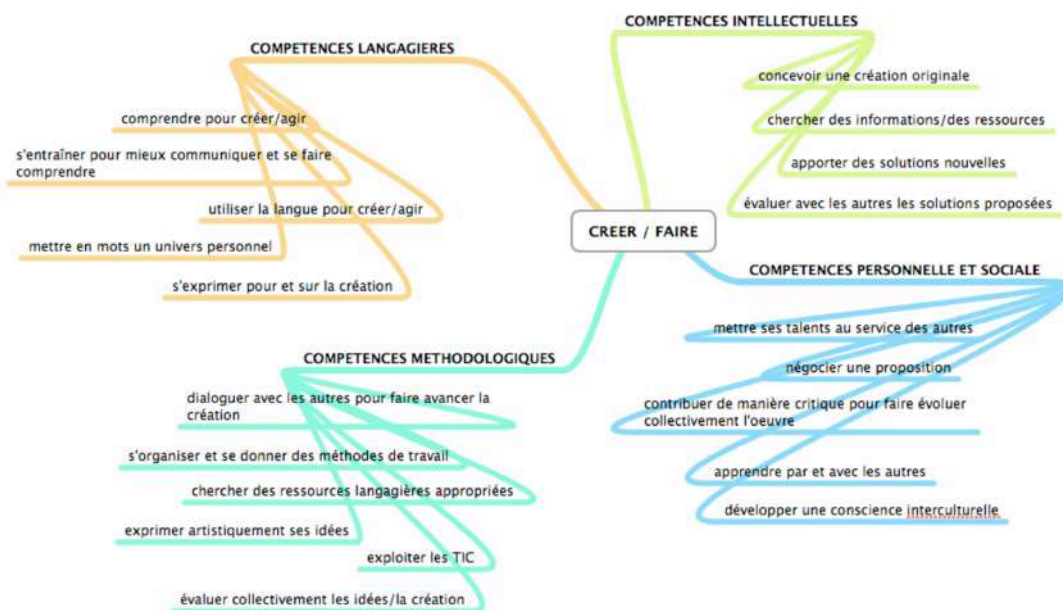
CREER / FAIRE

COMPETENCES LANGAGIERES

comprendre pour créer/agir

s'entraîner pour mieux communiquer et se faire comprendre

utiliser la langue pour créer/agir

mettre en mots un univers personnel

s'exprimer pour et sur la création

COMPETENCES INTELLECTUELLES

concevoir une création originale

chercher des informations/des ressources

apporter des solutions nouvelles

évaluer avec les autres les solutions proposées

COMPETENCES PERSONNELLE ET SOCIALE

mettre ses talents au service des autres

négocier une proposition

contribuer de manière critique pour faire évoluer collectivement l'oeuvre

apprendre par et avec les autres

développer une conscience interculturelle

COMPETENCES METHODOLOGIQUES

dialoguer avec les autres pour faire avancer la création

s'organiser et se donner des méthodes de travail

chercher des ressources langagières appropriées

exprimer artistiquement ses idées

exploiter les TIC

évaluer collectivement les idées/la création